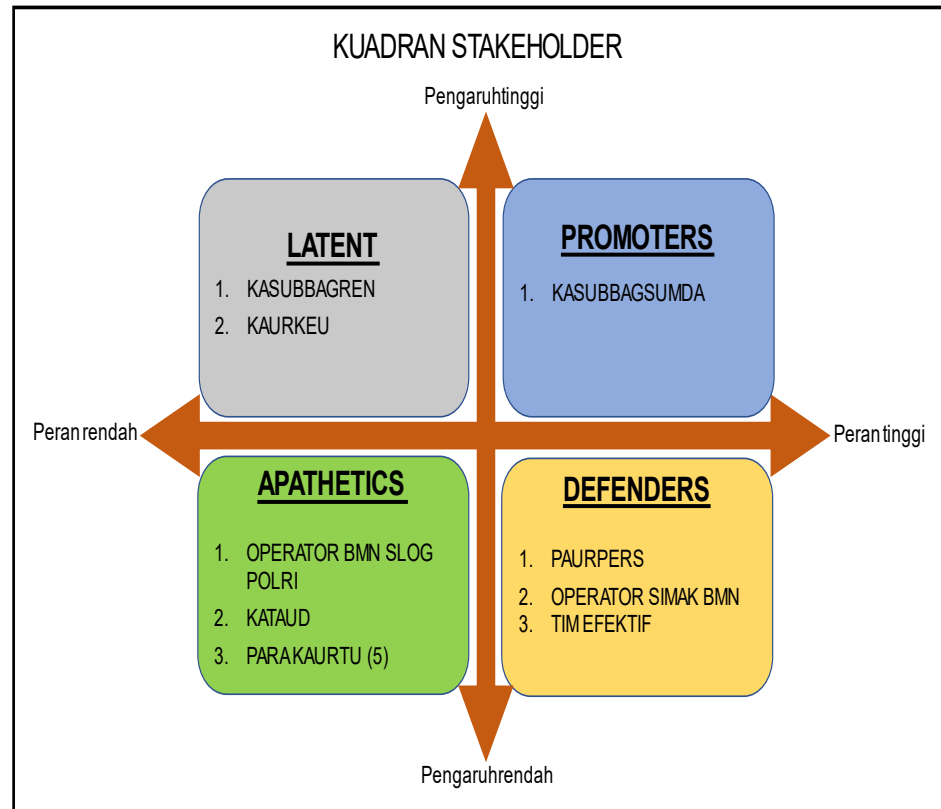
KUADRAN STAKEHOLDER

Pengaruhtinggi

LATENT

1. KASUBBAGREN
2. KAURKEU

PROMOTERS

1. KASUBBAGSUMDA

Peranrendah

Perantinggi

APATHETICS

1. OPERATOR BMN SLOG POLRI
2. KATAUD
3. PARAKAURTU (5)

DEFENDERS

1. PAURPERS
2. OPERATOR SIMAK BMN
3. TIMEFEKTIF

Pengaruhrendah